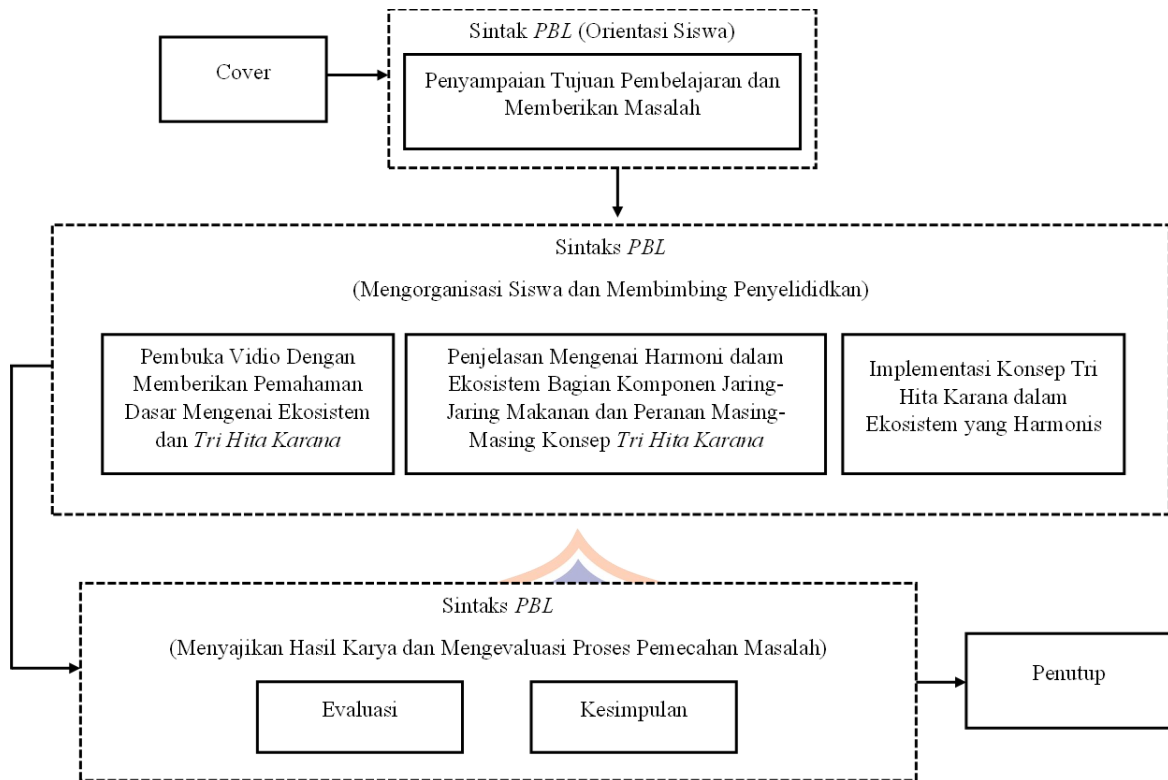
Cover

Sintak *PBL* (Orientasi Siswa)

Penyampaian Tujuan Pembelajaran dan Memberikan Masalah

Sintaks *PBL*

(Mengorganisasi Siswa dan Membimbing Penyelididkan)

Pembuka Vidio Dengan Memberikan Pemahaman Dasar Mengenai Ekosistem dan *Tri Hita Karana*

Penjelasan Mengenai Harmoni dalam Ekosistem Bagian Komponen Jaring-Jaring Makanan dan Peranan Masing-Masing Konsep *Tri Hita Karana*

Implementasi Konsep Tri Hita Karana dalam Ekosistem yang Harmonis

Sintaks *PBL*

(Menyajikan Hasil Karya dan Mengevaluasi Proses Pemecahan Masalah)

Evaluasi

Kesimpulan

Penutup